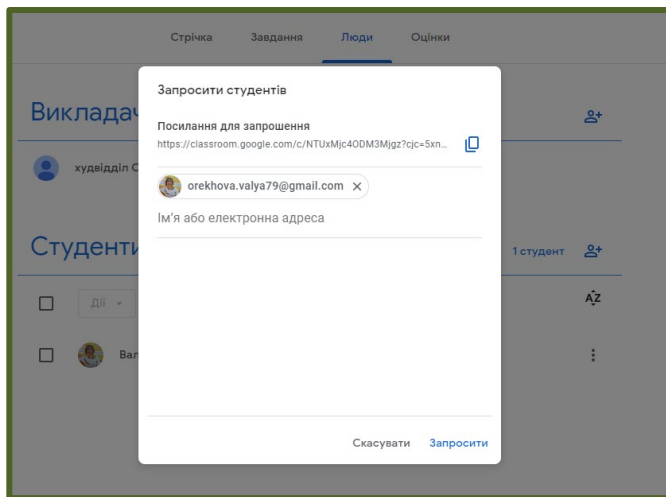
Стрічка Завдання Люди Оцінки

Виклада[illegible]

худвідділ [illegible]

Студенти

1 студент

Дії

Ва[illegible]

Запросити студентів

Посилання для запрошення

https://classroom.google.com/c/NTUxMjc4ODM3Mjgz?cjc=5xn...

orekhova.valya79@gmail.com ×

Ім'я або електронна адреса

Скасувати Запросити